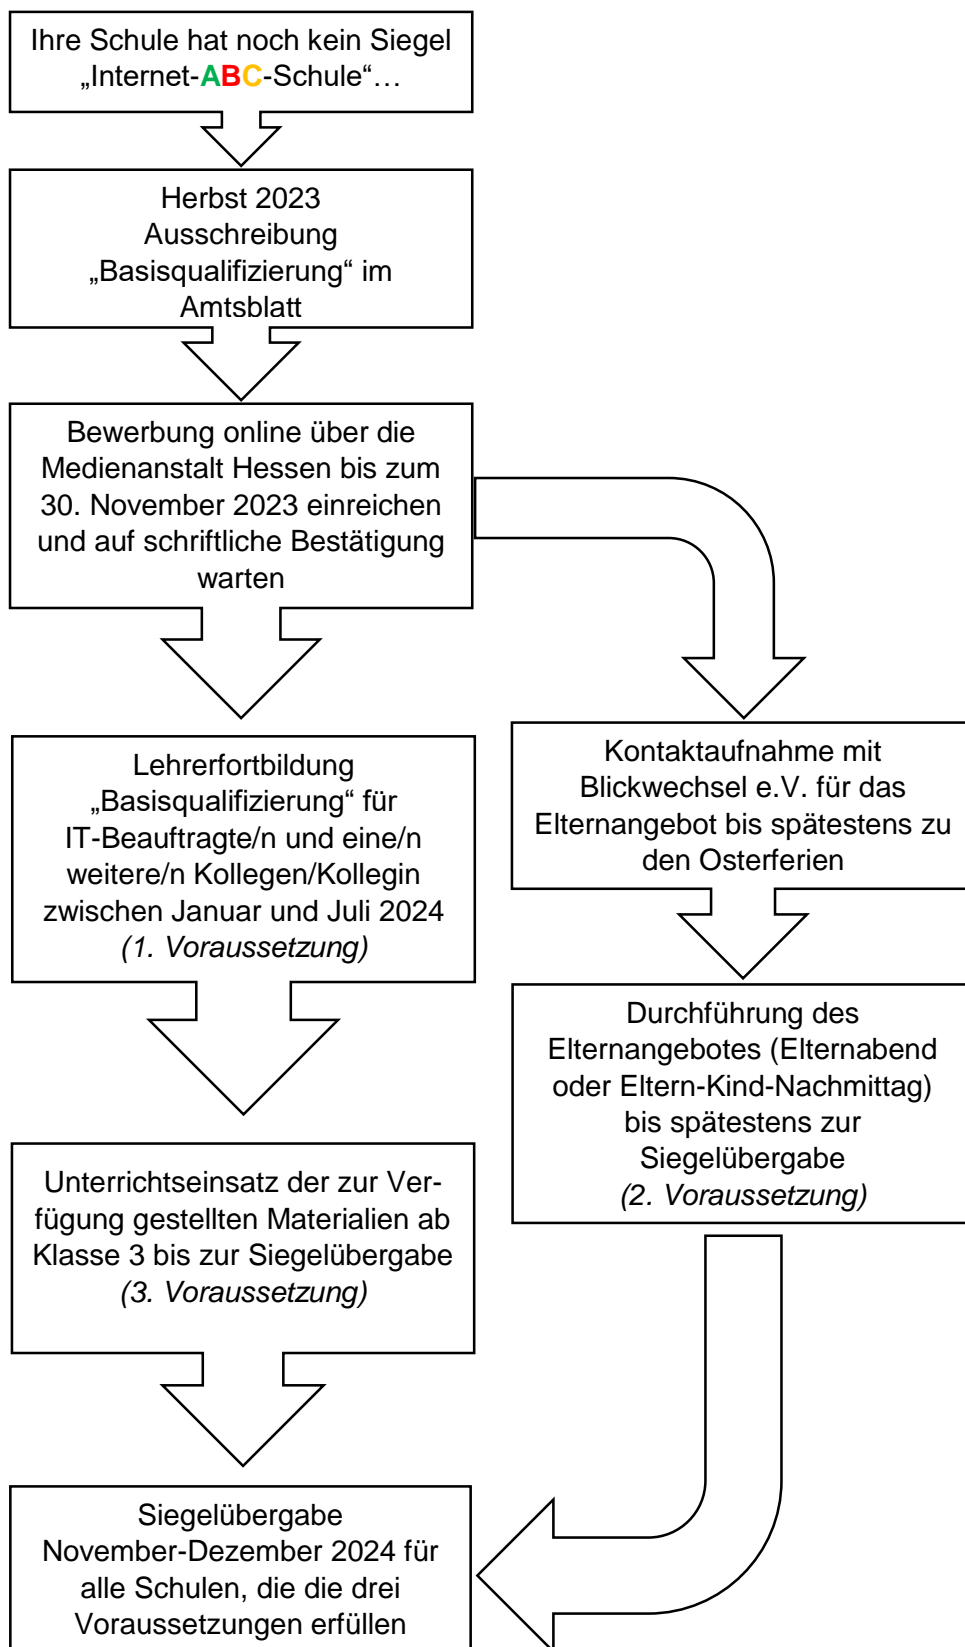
Ihre Schule hat noch kein Siegel „Internet-ABC-Schule“…

Herbst 2023
Ausschreibung „Basisqualifizierung“ im Amtsblatt

Bewerbung online über die Medienanstalt Hessen bis zum 30. November 2023 einreichen und auf schriftliche Bestätigung warten

Lehrerfortbildung „Basisqualifizierung“ für IT-Beauftragte/n und eine/n weitere/n Kollegen/Kollegin zwischen Januar und Juli 2024
(1. Voraussetzung)

Unterrichtseinsatz der zur Verfügung gestellten Materialien ab Klasse 3 bis zur Siegelübergabe
(3. Voraussetzung)

Siegelübergabe
November-Dezember 2024 für alle Schulen, die die drei Voraussetzungen erfüllen

Kontaktaufnahme mit Blickwechsel e.V. für das Elternangebot bis spätestens zu den Osterferien

Durchführung des Elternangebotes (Elternabend oder Eltern-Kind-Nachmittag) bis spätestens zur Siegelübergabe
(2. Voraussetzung)